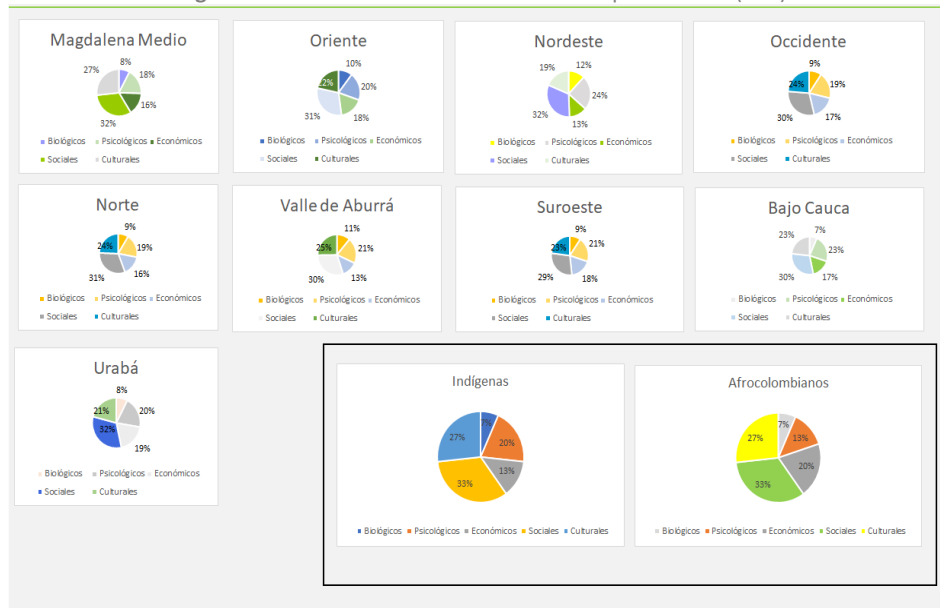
Magdalena Medio

8%
18%
16%
32%
27%

Biológicos Psicológicos Económicos
Sociales Culturales

Oriente

10%
20%
18%
31%
22%

Biológicos Psicológicos Económicos
Sociales Culturales

Nordeste

12%
24%
13%
32%
19%

Biológicos Psicológicos Económicos
Sociales Culturales

Occidente

9%
19%
17%
30%
24%

Biológicos Psicológicos Económicos
Sociales Culturales

Norte

9%
19%
16%
31%
24%

Biológicos Psicológicos Económicos
Sociales Culturales

Valle de Aburrá

11%
21%
13%
30%
25%

Biológicos Psicológicos Económicos
Sociales Culturales

Suroeste

9%
21%
18%
29%
23%

Biológicos Psicológicos Económicos
Sociales Culturales

Bajo Cauca

7%
23%
17%
30%
23%

Biológicos Psicológicos Económicos
Sociales Culturales

Urabá

8%
20%
19%
32%
21%

Biológicos Psicológicos Económicos
Sociales Culturales

Indígenas

7%
20%
13%
33%
27%

Biológicos Psicológicos Económicos Sociales Culturales

Afrocolombianos

7%
13%
20%
33%
27%

Biológicos Psicológicos Económicos Sociales Culturales